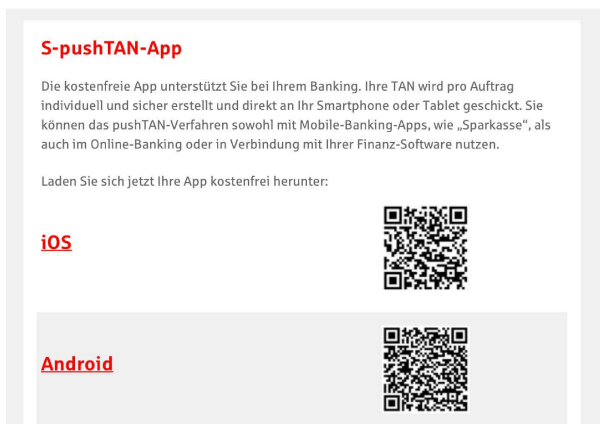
S-pushTAN-App

Die kostenfreie App unterstützt Sie bei Ihrem Banking. Ihre TAN wird pro Auftrag individuell und sicher erstellt und direkt an Ihr Smartphone oder Tablet geschickt. Sie können das pushTAN-Verfahren sowohl mit Mobile-Banking-Apps, wie „Sparkasse", als auch im Online-Banking oder in Verbindung mit Ihrer Finanz-Software nutzen.

Laden Sie sich jetzt Ihre App kostenfrei herunter:

iOS

Android